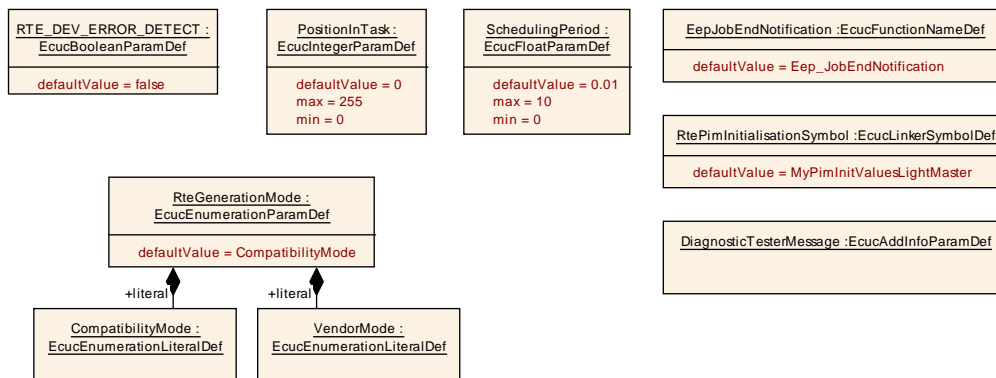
RTE_DEV_ERROR_DETECT : EcucBooleanParamDef

defaultValue = false

PositionInTask : EcucIntegerParamDef

defaultValue = 0
max = 255
min = 0

SchedulingPeriod : EcucFloatParamDef

defaultValue = 0.01
max = 10
min = 0

EepJobEndNotification :EcucFunctionNameDef

defaultValue = Eep_JobEndNotification

RtePimInitialisationSymbol :EcucLinkerSymbolDef

defaultValue = MyPimInitValuesLightMaster

DiagnosticTesterMessage :EcucAddInfoParamDef

RteGenerationMode : EcucEnumerationParamDef

defaultValue = CompatibilityMode

+literal

+literal

CompatibilityMode : EcucEnumerationLiteralDef

VendorMode : EcucEnumerationLiteralDef